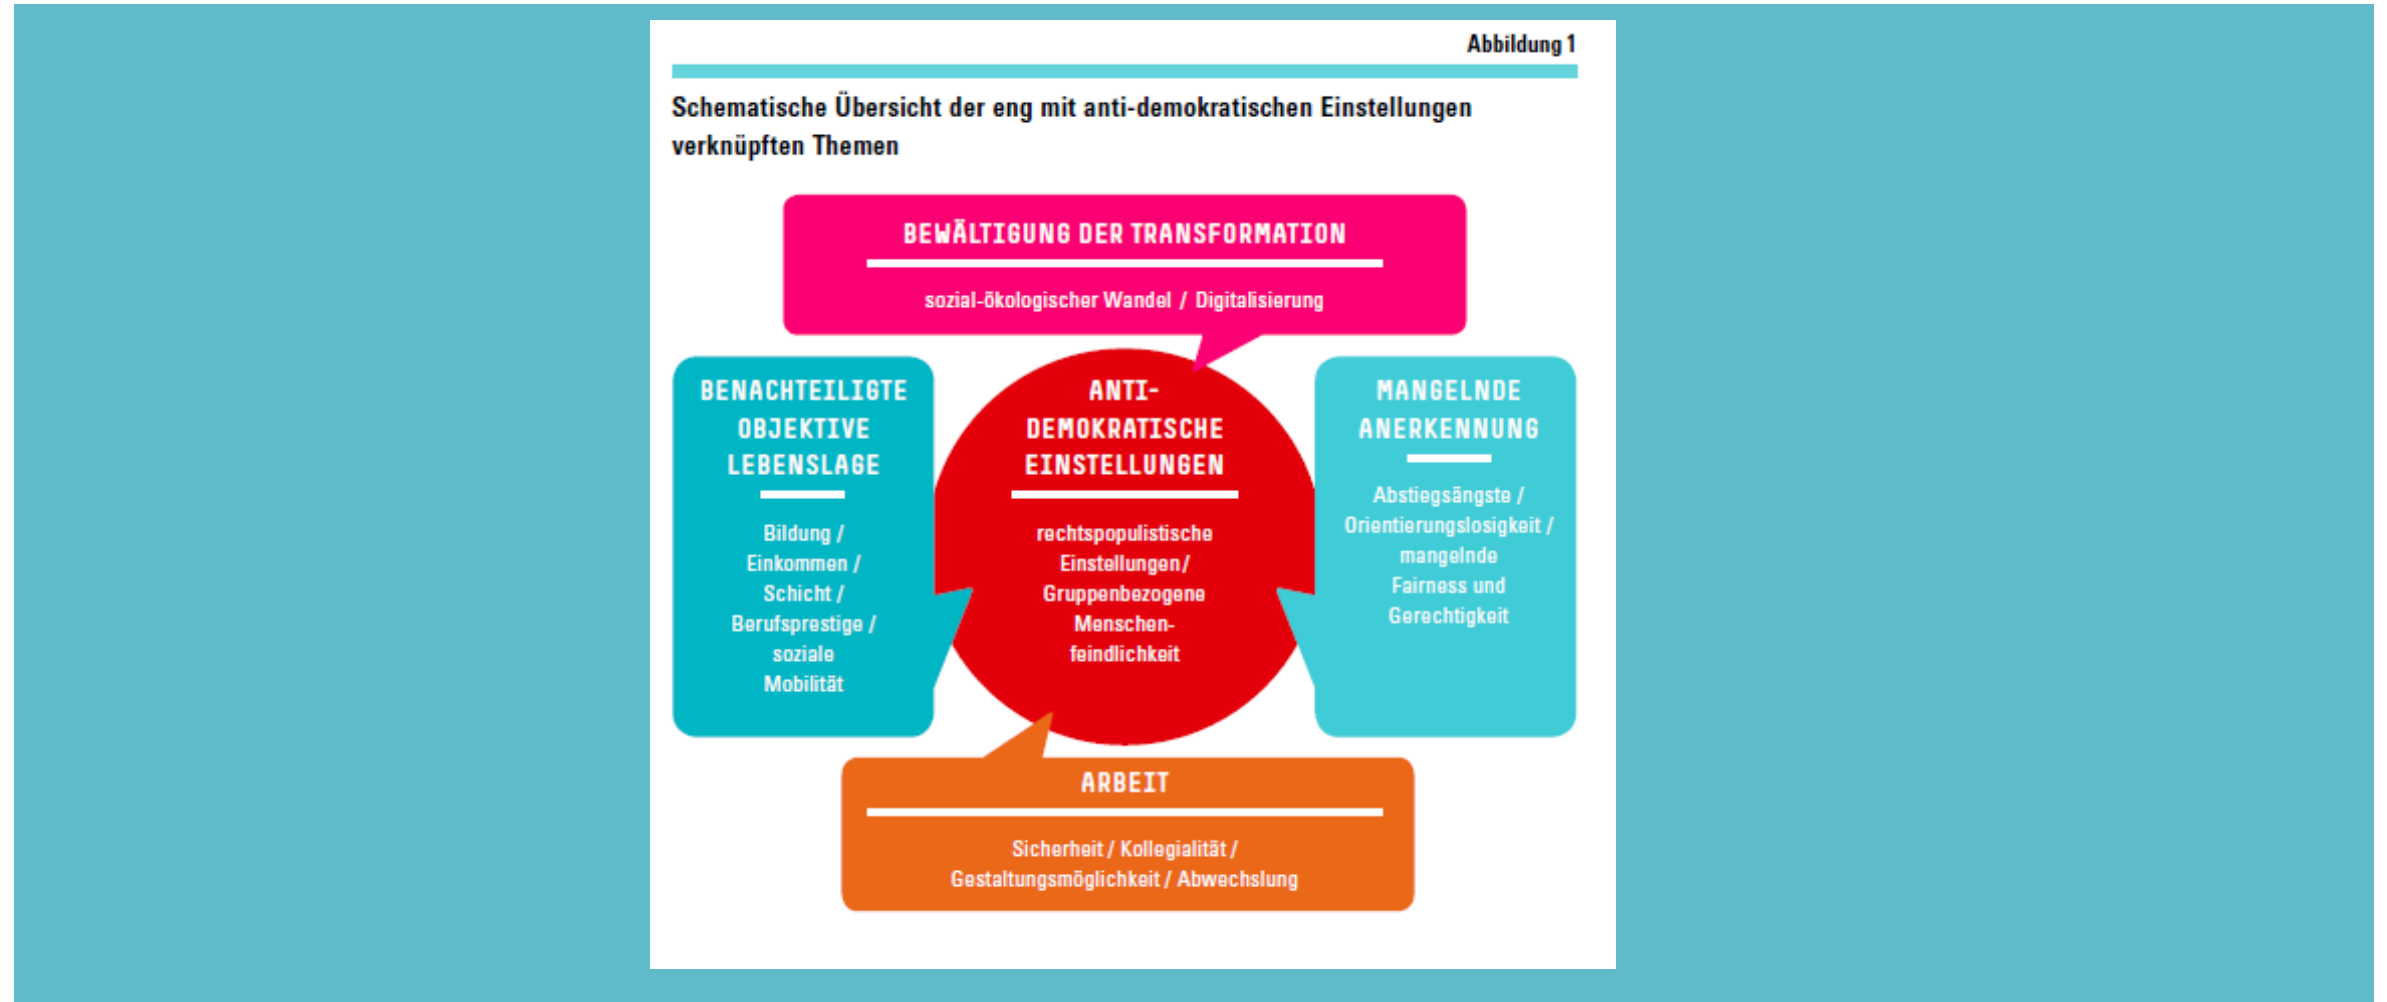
Abbildung 1

Schematische Übersicht der eng mit anti-demokratischen Einstellungen verknüpften Themen

BEWÄLTIGUNG DER TRANSFORMATION

sozial-ökologischer Wandel / Digitalisierung

BENACHTEILIGTE OBJEKTIVE LEBENSLAGE

Bildung / Einkommen / Schicht / Berufsprestige / soziale Mobilität

ANTI-DEMOKRATISCHE EINSTELLUNGEN

rechtspopulistische Einstellungen / Gruppenbezogene Menschenfeindlichkeit

MANGELNDE ANERKENNUNG

Abstiegsängste / Orientierungslosigkeit / mangelnde Fairness und Gerechtigkeit

ARBEIT

Sicherheit / Kollegialität / Gestaltungsmöglichkeit / Abwechslung